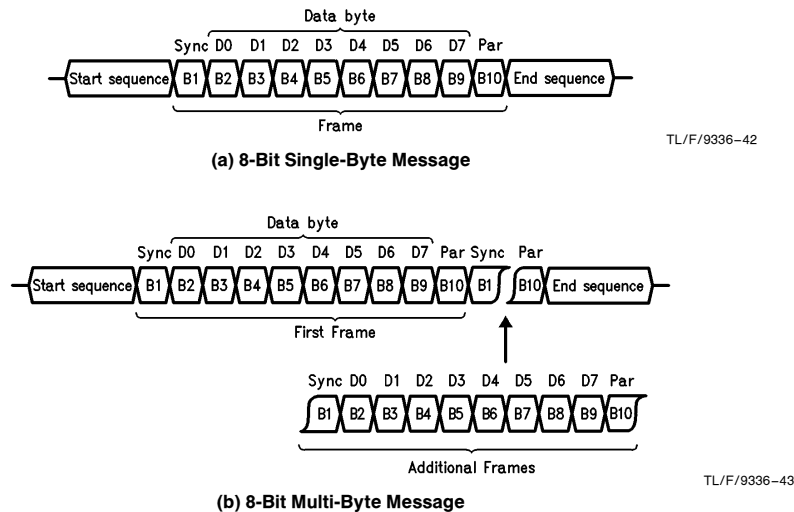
Data byte

Sync D0 D1 D2 D3 D4 D5 D6 D7 Par

Start sequence B1 B2 B3 B4 B5 B6 B7 B8 B9 B10 End sequence

Frame

TL/F/9336–42

(a) 8-Bit Single-Byte Message

Data byte

Sync D0 D1 D2 D3 D4 D5 D6 D7 Par Sync Par

Start sequence B1 B2 B3 B4 B5 B6 B7 B8 B9 B10 B1 B10 End sequence

First Frame

Sync D0 D1 D2 D3 D4 D5 D6 D7 Par

B1 B2 B3 B4 B5 B6 B7 B8 B9 B10

Additional Frames

TL/F/9336–43

(b) 8-Bit Multi-Byte Message